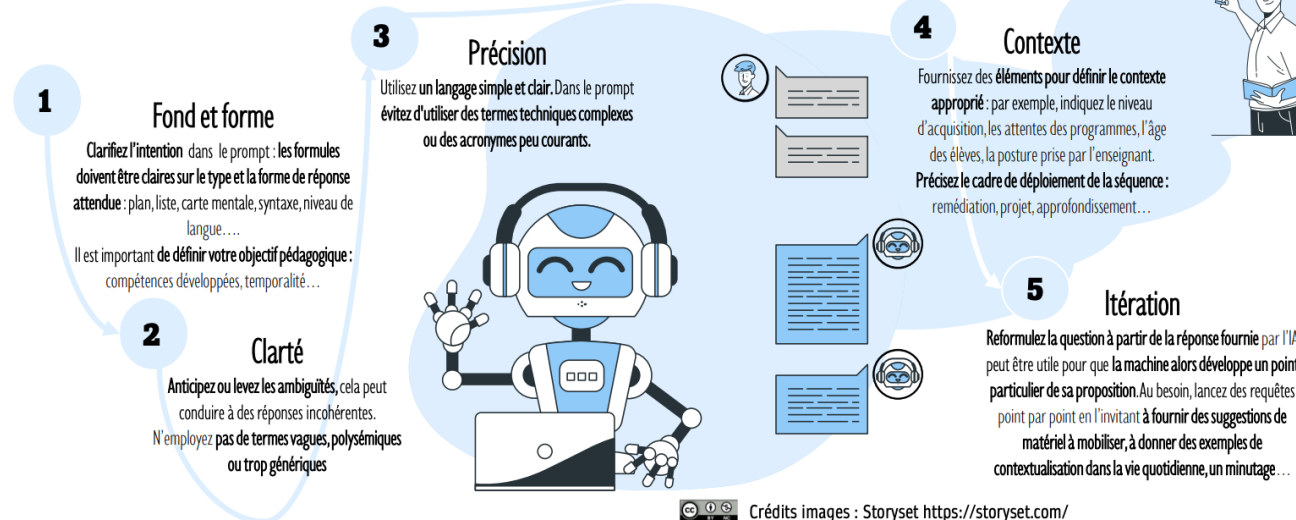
1

Fond et forme

Clarifiez l'intention dans le prompt : les formules doivent être claires sur le type et la forme de réponse attendue : plan, liste, carte mentale, syntaxe, niveau de langue….

Il est important de définir votre objectif pédagogique : compétences développées, temporalité…

2

Clarté

Anticipez ou levez les ambiguïtés, cela peut conduire à des réponses incohérentes. N'employez pas de termes vagues, polysémiques ou trop génériques

3

Précision

Utilisez un langage simple et clair. Dans le prompt évitez d'utiliser des termes techniques complexes ou des acronymes peu courants.

4

Contexte

Fournissez des éléments pour définir le contexte approprié : par exemple, indiquez le niveau d'acquisition, les attentes des programmes, l'âge des élèves, la posture prise par l'enseignant.

Précisez le cadre de déploiement de la séquence : remédiation, projet, approfondissement…

5

Itération

Reformulez la question à partir de la réponse fournie par l'IA peut être utile pour que la machine alors développe un point particulier de sa proposition. Au besoin, lancez des requêtes point par point en l'invitant à fournir des suggestions de matériel à mobiliser, à donner des exemples de contextualisation dans la vie quotidienne, un minutage…

Crédits images : Storyset https://storyset.com/